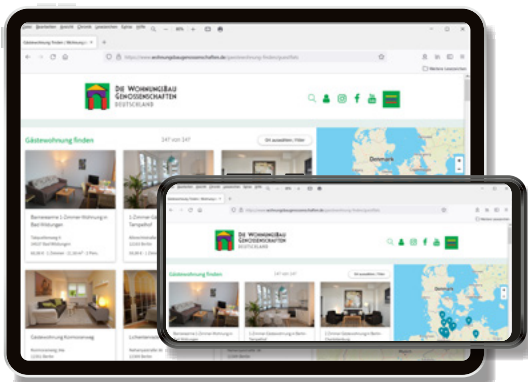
Gästewohnung finden | Wohnungsb... ×

https://www.wohnungsbaugenossenschaften.de/gaestewohnung-finden/gastliste

DIE WOHNUNGSBAU GENOSSENSCHAFTEN DEUTSCHLAND

Gästewohnung finden

147 von 147

Ort auswählen | Filter

Dänemark

Barrierearme 1-Zimmer-Wohnung in Bad Wildungen

1-Zimmer-Gästewohnung in Berlin-Tempelhof

Gästewohnung Komoranweg

Gästewohnung finden | Wohnungsb... ×

DIE WOHNUNGSBAU GENOSSENSCHAFTEN DEUTSCHLAND

Gästewohnung finden

147 von 147

Ort auswählen | Filter

Barrierearme 1-Zimmer-Wohnung in Bad Wildungen

1-Zimmer-Gästewohnung in Berlin-Tempelhof

1-Zimmer-Gästewohnung in Berlin-Charlottenburg

Dänemark